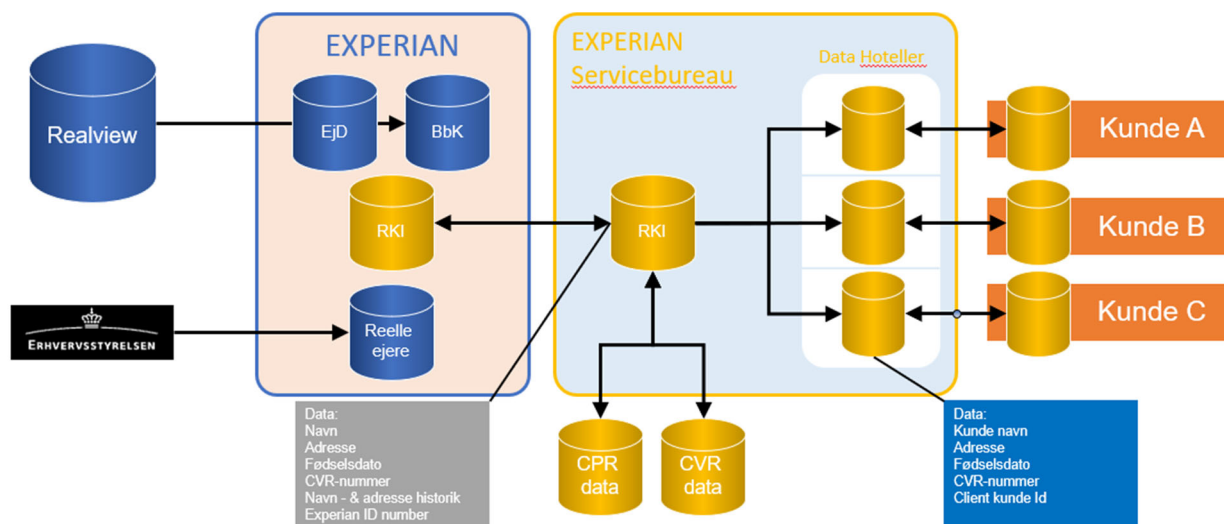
Realview

EXPERIAN

EjD

BbK

RKI

Reelle ejere

ERHVERVSSTYRELSEN

EXPERIAN Servicebureau

RKI

Data Hoteller

Kunde A

Kunde B

Kunde C

Data:
Navn
Adresse
Fødselsdato
CVR-nummer
Navn - & adresse historik
Experian ID number

CPR data

CVR data

Data:
Kunde navn
Adresse
Fødselsdato
CVR-nummer
Client kunde Id